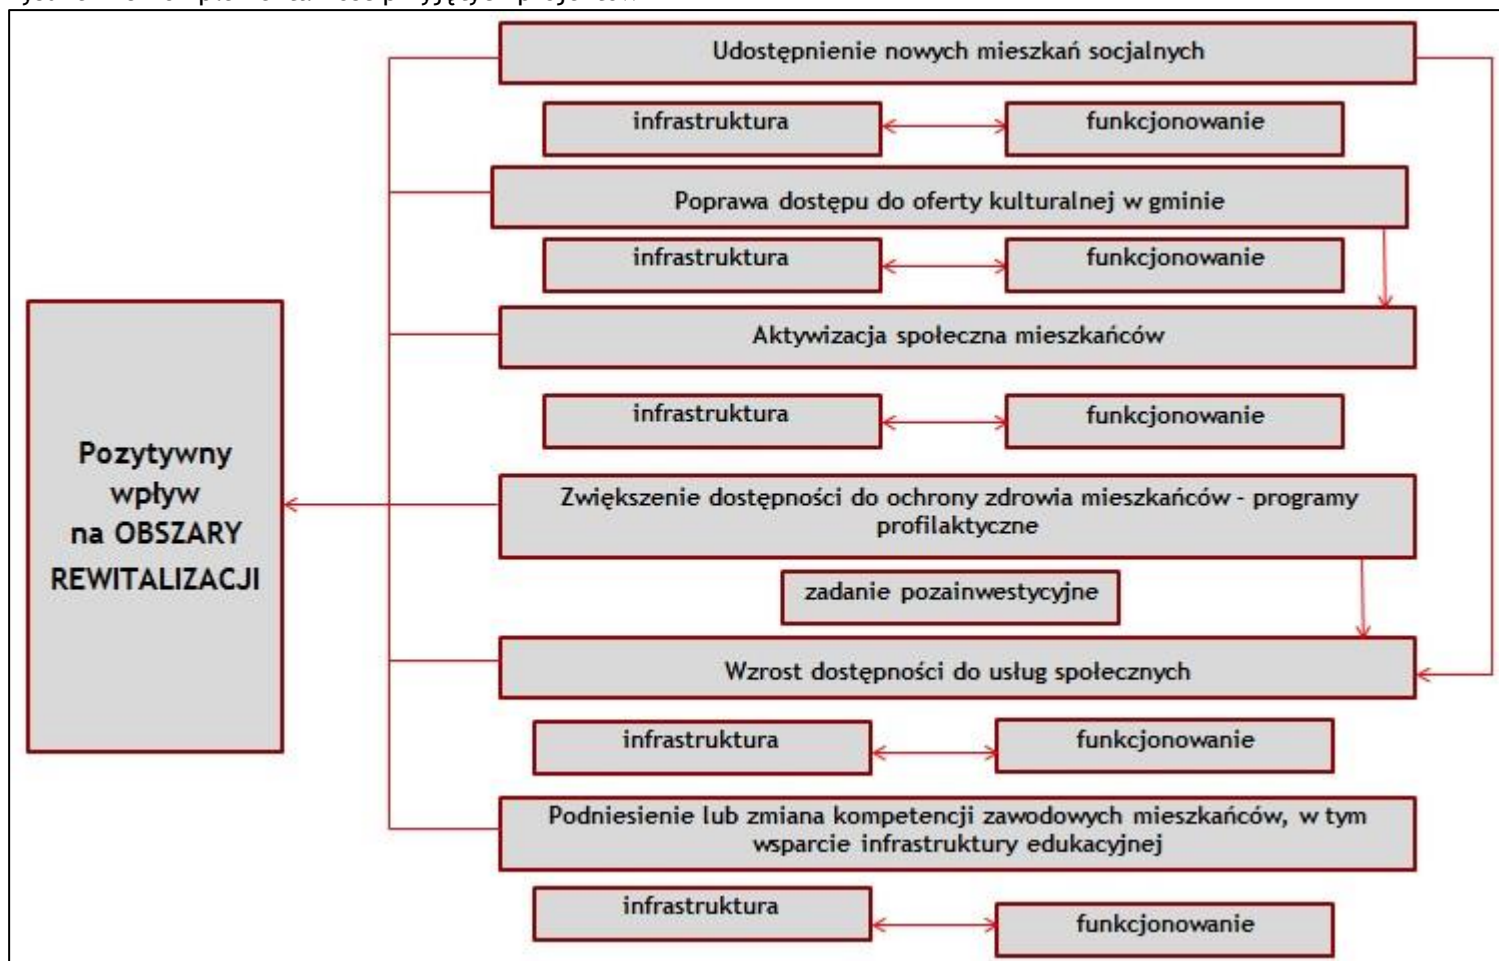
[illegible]

Udostępnienie nowych mieszkań socjalnych

infrastruktura

funkcjonowanie

Poprawa dostępu do oferty kulturalnej w gminie

infrastruktura

funkcjonowanie

Aktywizacja społeczna mieszkańców

infrastruktura

funkcjonowanie

Pozytywny wpływ na OBSZARY REWITALIZACJI

Zwiększenie dostępności do ochrony zdrowia mieszkańców - programy profilaktyczne

zadanie pozainwestycyjne

Wzrost dostępności do usług społecznych

infrastruktura

funkcjonowanie

Podniesienie lub zmiana kompetencji zawodowych mieszkańców, w tym wsparcie infrastruktury edukacyjnej

infrastruktura

funkcjonowanie